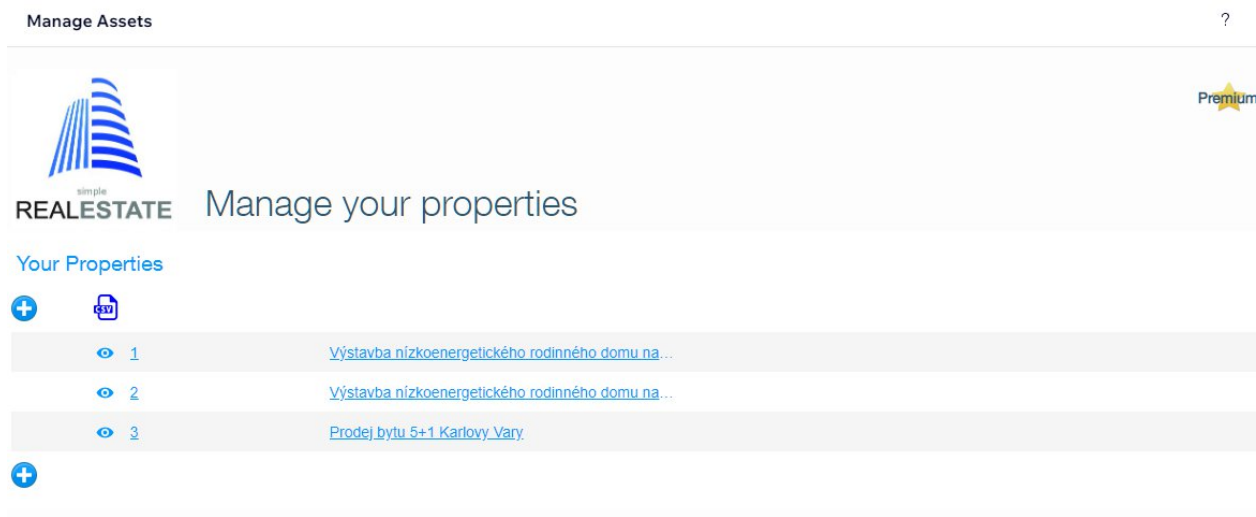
Manage Assets

?

Premium

simple
REALESTATE

Manage your properties

Your Properties

CSV

1 Výstavba nízkoenergetického rodinného domu na...

2 Výstavba nízkoenergetického rodinného domu na...

3 Prodej bytu 5+1 Karlovy Vary